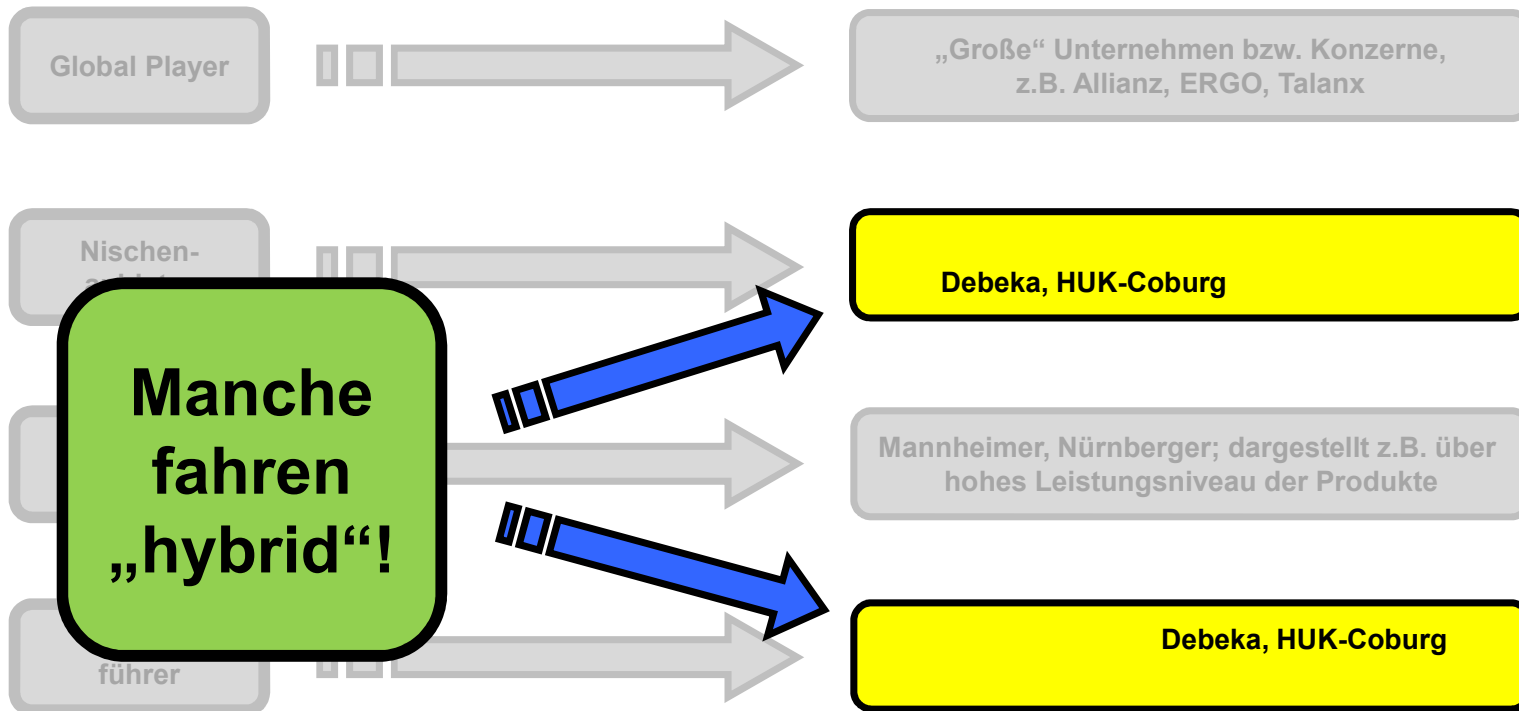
Global Player

„Große“ Unternehmen bzw. Konzerne, z.B. Allianz, ERGO, Talanx

Nischen-
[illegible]

Debeka, HUK-Coburg

Manche fahren „hybrid“!

Mannheimer, Nürnberger; dargestellt z.B. über hohes Leistungsniveau der Produkte

führer

Debeka, HUK-Coburg